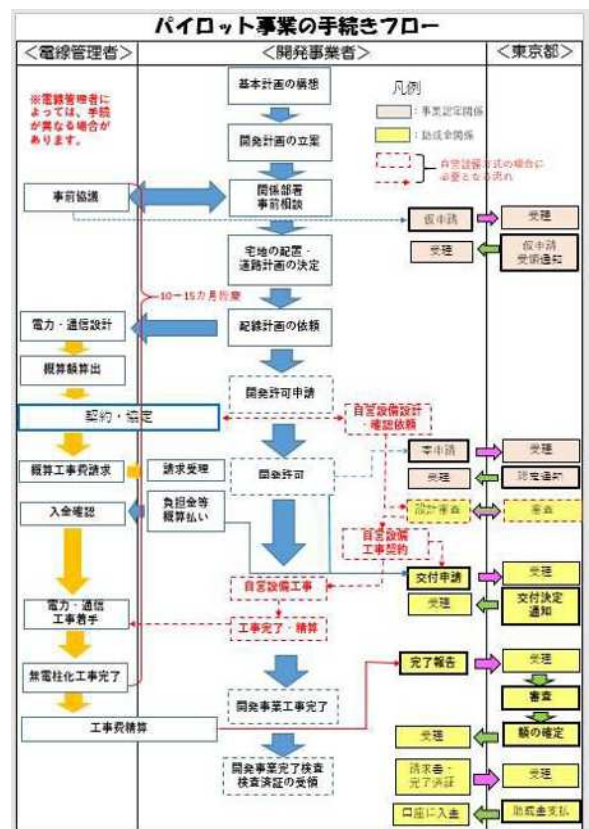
パイロット事業の手続きフロー

<電線管理者>

<開発事業者>

<東京都>

※電線管理者によっては、手続が異なる場合があります。

凡例
：事業認定関係
：助成金関係
自営設備方式の場合に必要となる流れ

基本計画の構想

開発計画の立案

事前協議

関係部署事前相談

仮申請

受理

受理

仮申請受理通知

宅地の配置・道路計画の決定

10～15カ月程度

電力・通信設計

配線計画の依頼

概算額算出

開発許可申請

契約・協定

自営設備設計・確認依頼

本申請

受理

概算工事費請求

請求受理

開発許可

受理

認定通知

入金確認

負担金等概算払い

設計審査

審査

自営設備工事契約

自営設備工事

交付申請

受理

電力・通信工事着手

受理

交付決定通知

工事完了・精算

無電柱化工事完了

完了報告

受理

書査

開発事業工事完了

工事費精算

額の確定

受理

開発事業完了検査検査済証の受領

請求書・完了通知

受理

口座に入金

助成金支払